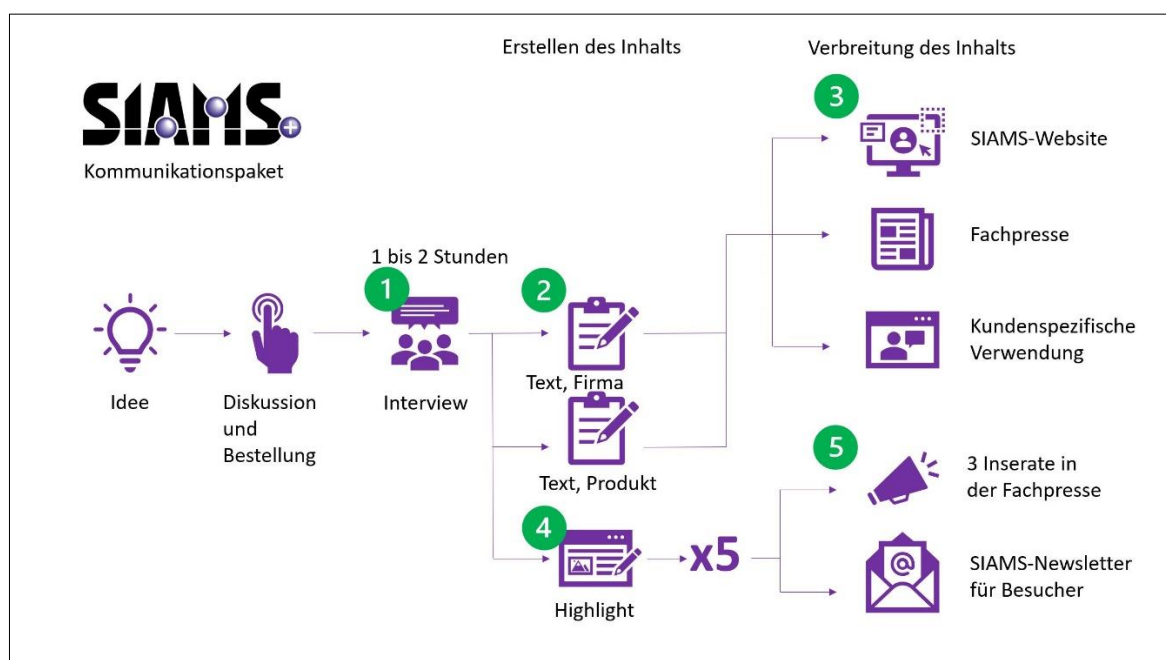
SIAMS

Kommunikationspaket

Erstellen des Inhalts

Verbreitung des Inhalts

Idee

Diskussion und Bestellung

1 bis 2 Stunden

1

Interview

2

Text, Firma

Text, Produkt

4

Highlight

x5

3

SIAMS-Website

Fachpresse

Kundenspezifische Verwendung

5

3 Inserate in der Fachpresse

SIAMS-Newsletter für Besucher